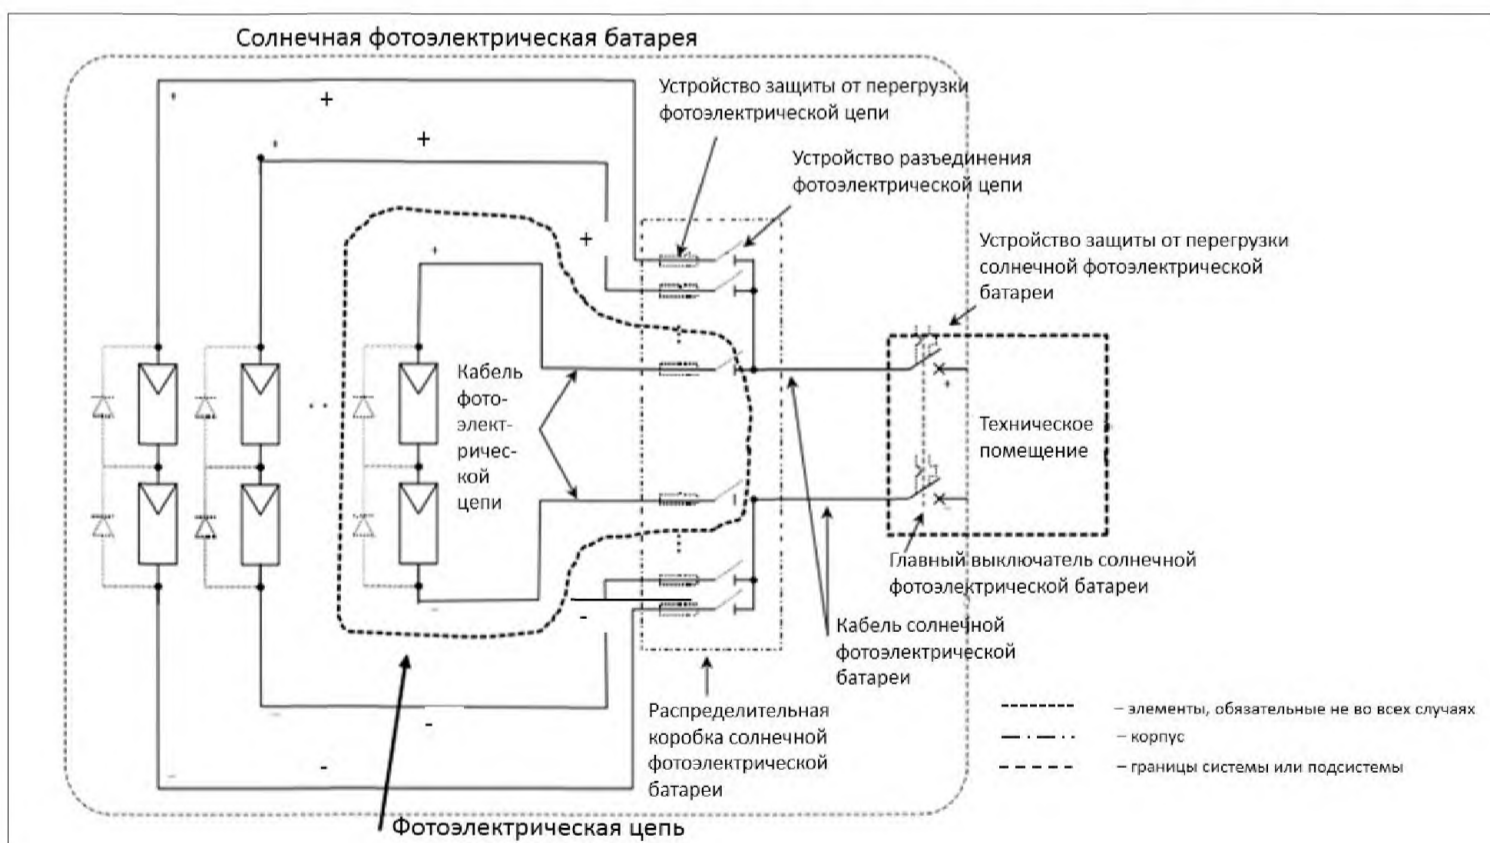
Солнечная фотоэлектрическая батарея

+

+

+

+

Устройство защиты от перегрузки фотоэлектрической цепи

Устройство разъединения фотоэлектрической цепи

Устройство защиты от перегрузки солнечной фотоэлектрической батареи

Кабель фото-элект-ричес-кой цепи

Техническое помещение

Главный выключатель солнечной фотоэлектрической батареи

Кабель солнечной фотоэлектрической батареи

-

-

-

Распределительная коробка солнечной фотоэлектрической батареи

Фотоэлектрическая цепь

– элементы, обязательные не во всех случаях

– корпус

– границы системы или подсистемы